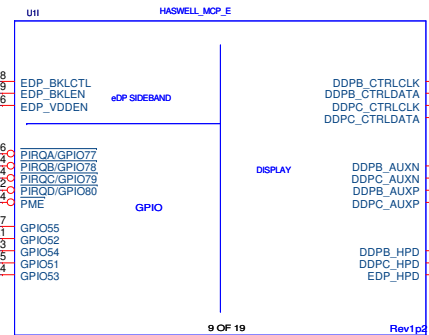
U1I

HASWELL_MCP_E

8 EDP_BKLCTL
9 EDP_BKLEN
6 EDP_VDDEN

eDP SIDEBAND

6 PIRQA/GPIO77
4 PIRQB/GPIO78
3 PIRQC/GPIO79
2 PIRQD/GPIO80
4 PME

GPIO

7 GPIO55
1 GPIO52
3 GPIO54
5 GPIO51
4 GPIO53

DDPB_CTRLCLK
DDPB_CTRLDATA
DDPC_CTRLCLK
DDPC_CTRLDATA

DISPLAY

DDPB_AUXN
DDPC_AUXN
DDPB_AUXP
DDPC_AUXP

DDPB_HPD
DDPC_HPD
EDP_HPD

9 OF 19

Rev1p2